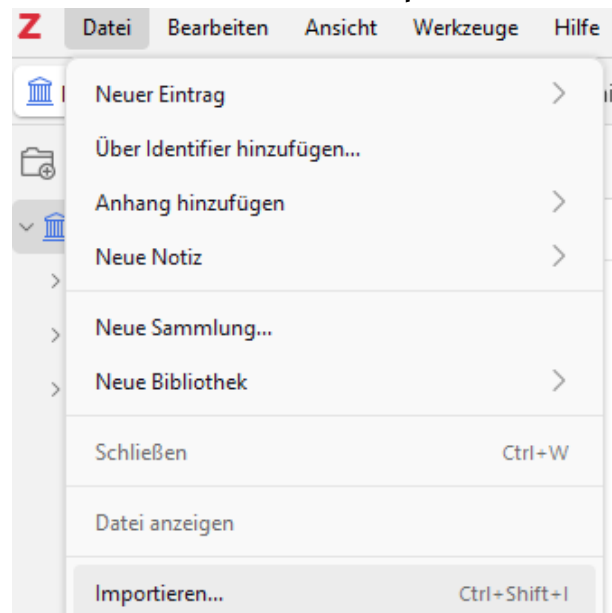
Z Datei Bearbeiten Ansicht Werkzeuge Hilfe

Neuer Eintrag
Über Identifier hinzufügen...
Anhang hinzufügen
Neue Notiz

Neue Sammlung...
Neue Bibliothek

Schließen Ctrl+W

Datei anzeigen

Importieren... Ctrl+Shift+I